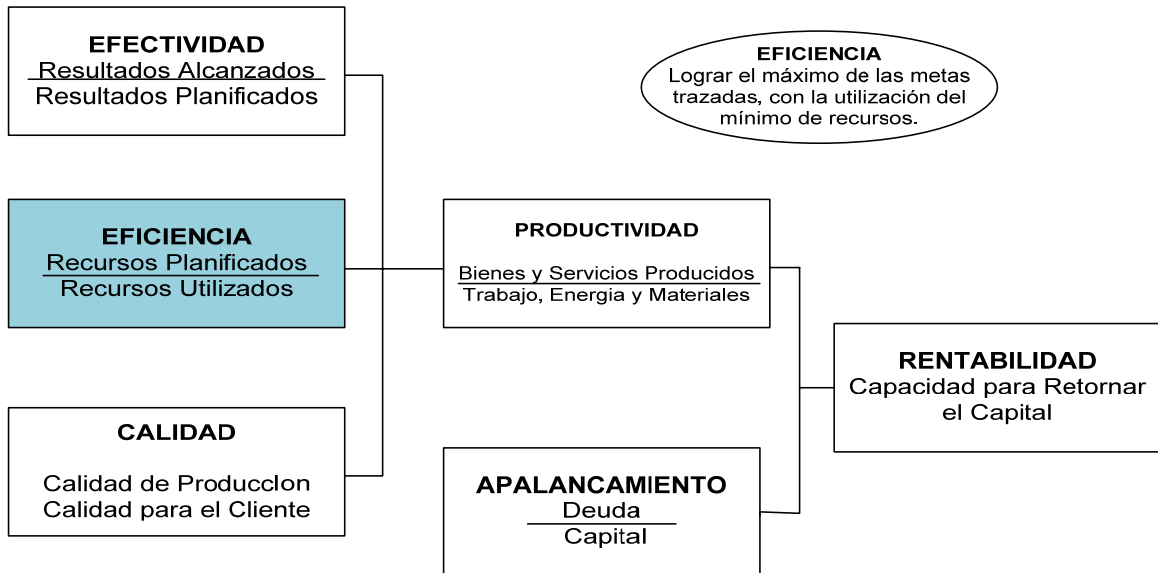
EFECTIVIDAD
$\frac{\text{Resultados Alcanzados}}{\text{Resultados Planificados}}$

EFICIENCIA
Lograr el máximo de las metas trazadas, con la utilización del mínimo de recursos.

EFICIENCIA
$\frac{\text{Recursos Planificados}}{\text{Recursos Utilizados}}$

PRODUCTIVIDAD
$\frac{\text{Bienes y Servicios Producidos}}{\text{Trabajo, Energia y Materiales}}$

RENTABILIDAD
Capacidad para Retornar el Capital

CALIDAD

Calidad de Produccion
Calidad para el Cliente

APALANCAMIENTO
$\frac{\text{Deuda}}{\text{Capital}}$